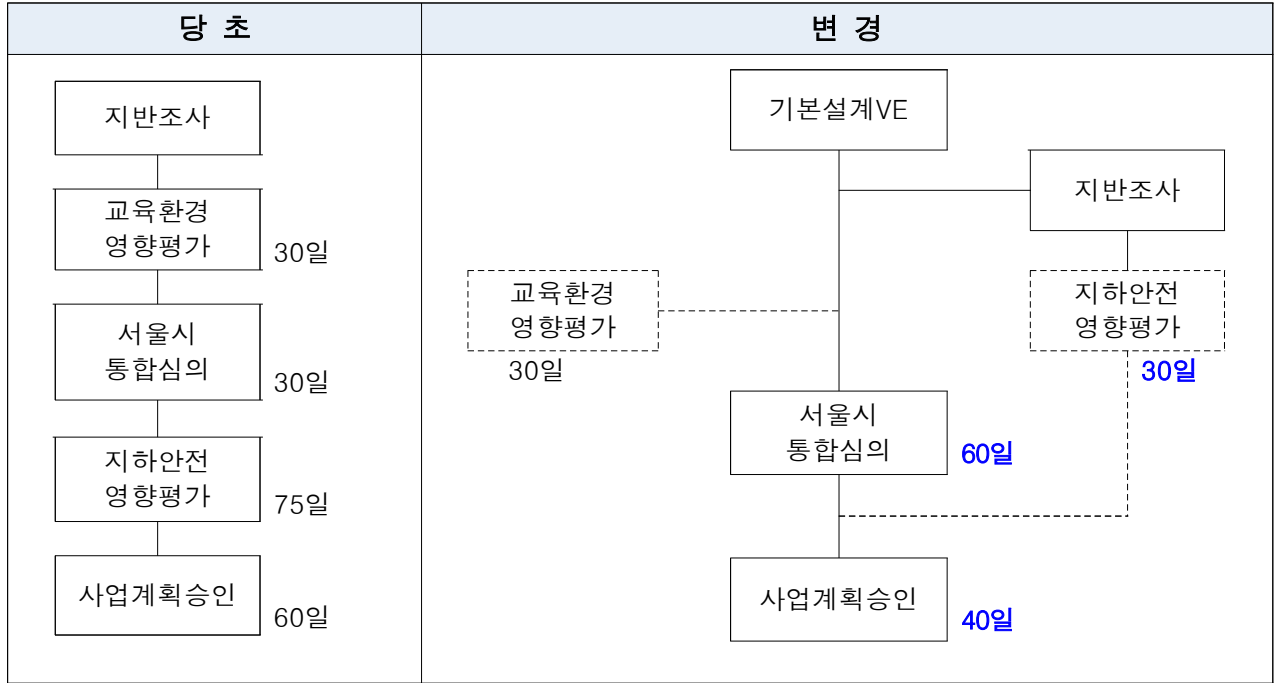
| 당 초 | 변 경 |
|---|---|
| 지반조사<br>교육환경 영향평가 30일<br>서울시 통합심의 30일<br>지하안전 영향평가 75일<br>사업계획승인 60일 | 기본설계VE<br>지반조사<br>교육환경 영향평가 30일<br>지하안전 영향평가 30일<br>서울시 통합심의 60일<br>사업계획승인 40일 |